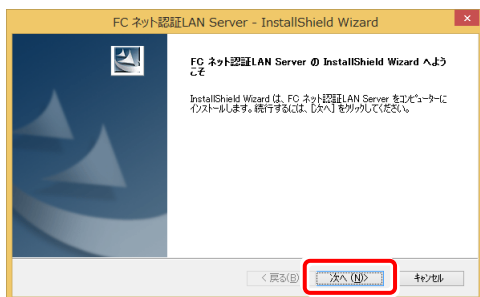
FC ネット認証LAN Server - InstallShield Wizard

FC ネット認証LAN Server の InstallShield Wizard へようこそ

InstallShield Wizard は、FC ネット認証LAN Server をコンピューターにインストールします。続行するには、[次へ] をクリックしてください。

< 戻る(B)

次へ (N)>

キャンセル